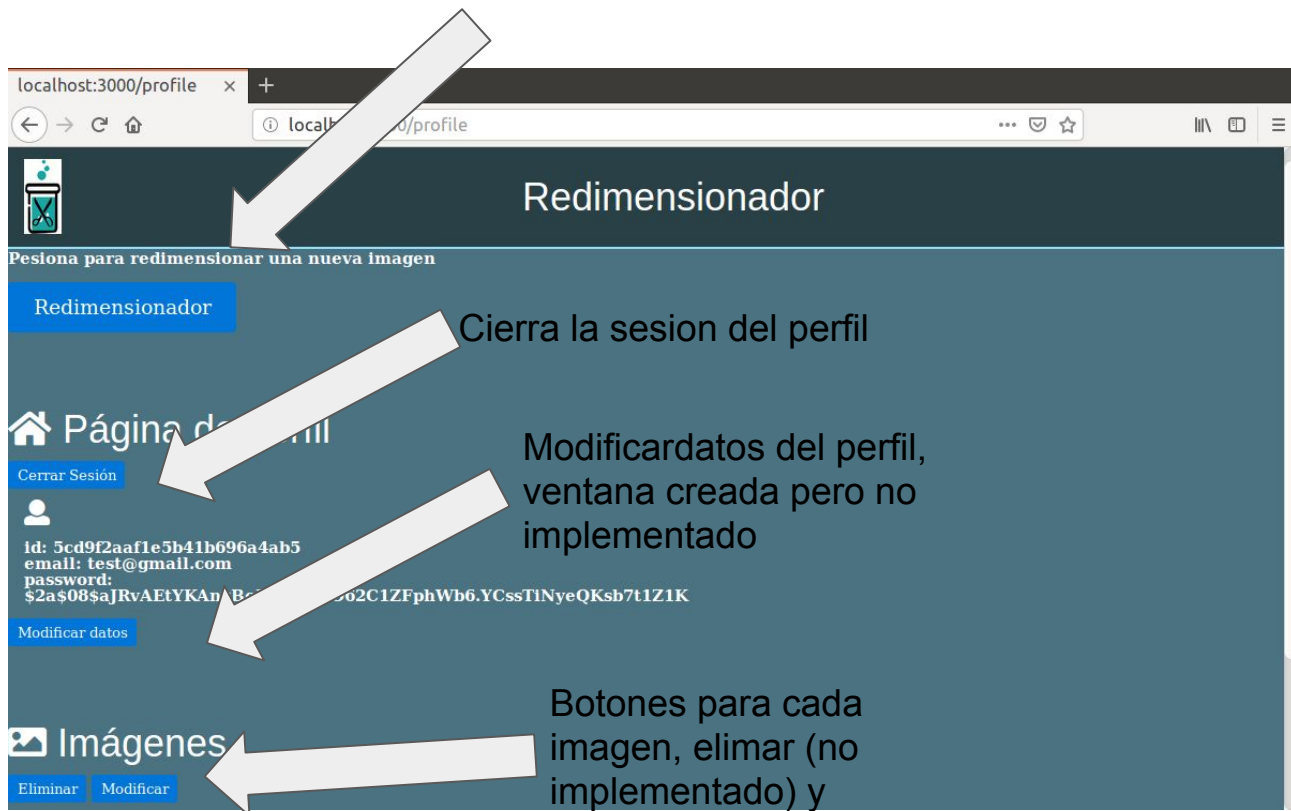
localhost:3000/profile ×

localh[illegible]0/profile

Redimensionador

Pesiona para redimensionar una nueva imagen

Redimensionador

Cierra la sesion del perfil

Página d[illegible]rfil

Cerrar Sesión

Modificardatos del perfil, ventana creada pero no implementado

id: 5cd9f2aaf1e5b41b696a4ab5
email: test@gmail.com
password:
$2a$08$aJRvAEtYKAn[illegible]62C1ZFphWb6.YCssTiNyeQKsb7t1Z1K

Modificar datos

Imágenes

Botones para cada imagen, elimar (no implementado) y

Eliminar Modificar